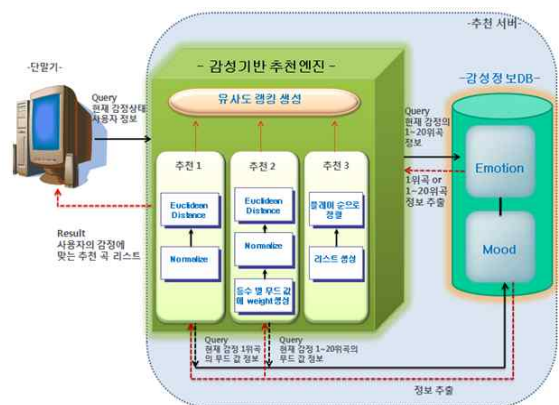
-추천 서버-

-단말기-

Query
현재 감정상태
사용자 정보

- 감성기반 추천엔진 -

유사도 랭킹 생성

추천 1

Euclidean Distance

Normalize

추천 2

Euclidean Distance

Normalize

등수 별 무드 값에 weight생성

추천 3

플레이 순으로 정렬

리스트 생성

Query
현재 감정의
1~20위곡
정보

1위곡 or
1~20위곡
정보 추출

-감성정보DB-

Emotion

Mood

Result
사용자의 감정에
맞는 추천 곡 리스트

Query
현재 감정 1위곡
의 무드 값 정보

Query
현재 감정 1~20위곡의
무드 값 정보

정보 추출